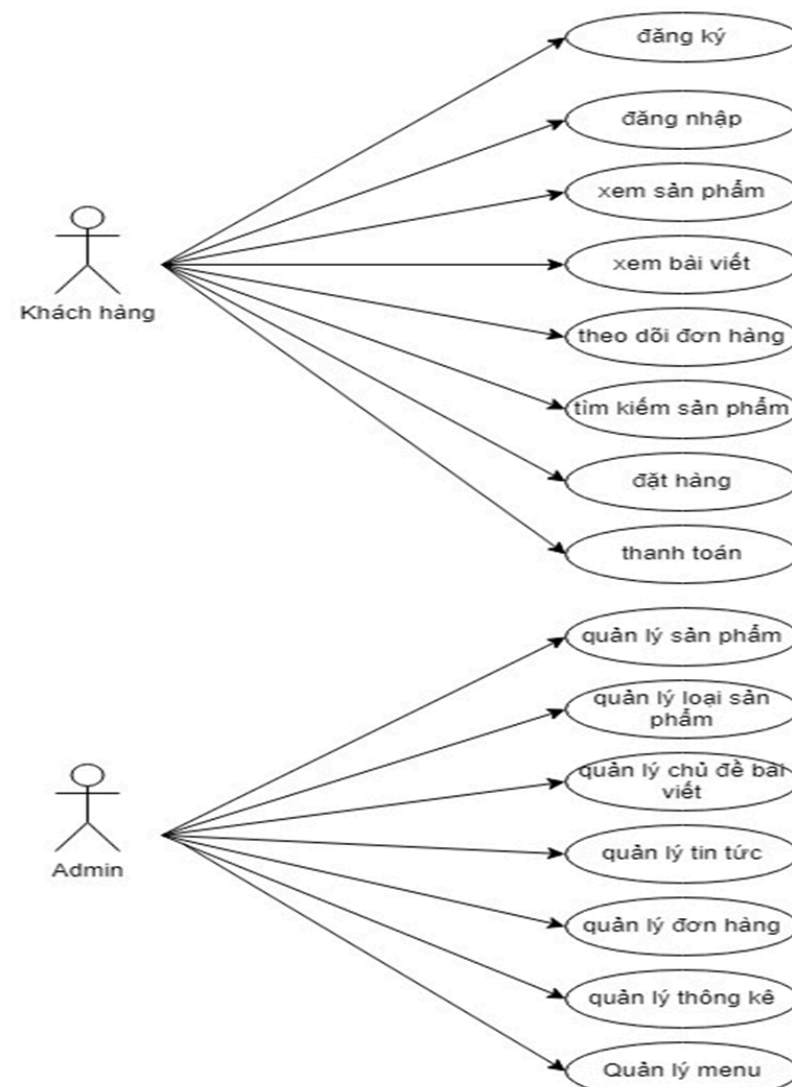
đăng ký

đăng nhập

xem sản phẩm

xem bài viết

theo dõi đơn hàng

tìm kiếm sản phẩm

đặt hàng

thanh toán

Khách hàng

quản lý sản phẩm

quản lý loại sản phẩm

quản lý chủ đề bài viết

quản lý tin tức

quản lý đơn hàng

quản lý thông kê

Quản lý menu

Admin